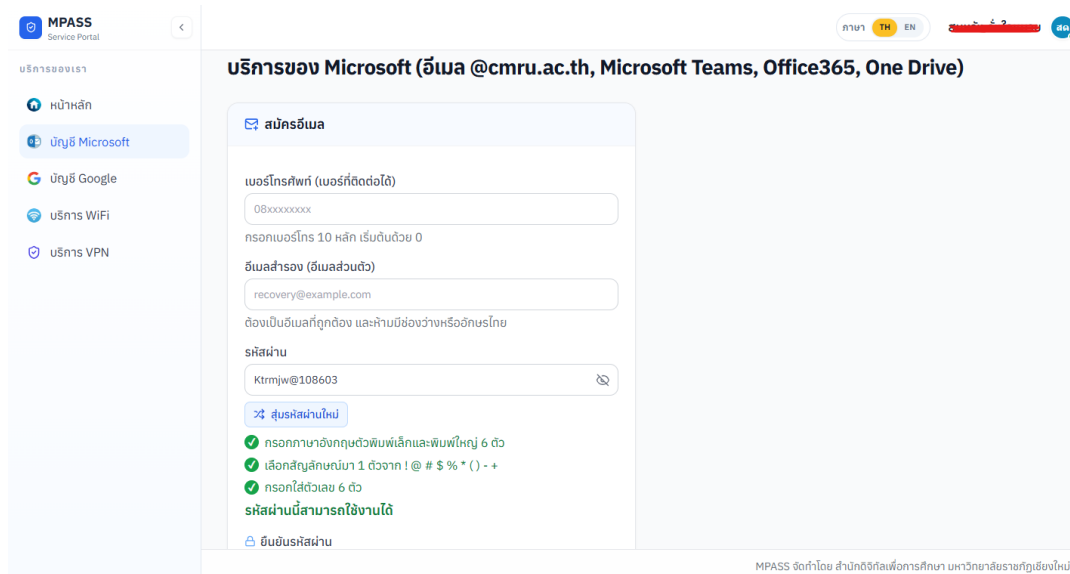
MPASS
Service Portal

ภาษา TH EN

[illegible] สด

บริการของเรา

หน้าหลัก

บัญชี Microsoft

บัญชี Google

บริการ WiFi

บริการ VPN

บริการของ Microsoft (อีเมล @cmru.ac.th, Microsoft Teams, Office365, One Drive)

สมัครอีเมล

เบอร์โทรศัพท์ (เบอร์ที่ติดต่อได้)

08xxxxxxxx

กรอกเบอร์โทร 10 หลัก เริ่มต้นด้วย 0

อีเมลสำรอง (อีเมลส่วนตัว)

recovery@example.com

ต้องเป็นอีเมลที่ถูกต้อง และห้ามมีช่องว่างหรืออักษรไทย

รหัสผ่าน

Ktrmjw@108603

สุ่มรหัสผ่านใหม่

กรอกภาษาอังกฤษตัวพิมพ์เล็กและพิมพ์ใหญ่ 6 ตัว

เลือกสัญลักษณ์มา 1 ตัวจาก ! @ # $ % * ( ) - +

กรอกใส่ตัวเลข 6 ตัว

รหัสผ่านนี้สามารถใช้งานได้

ยืนยันรหัสผ่าน

MPASS จัดทำโดย สำนักดิจิทัลเพื่อการศึกษา มหาวิทยาลัยราชภัฏเชียงใหม่